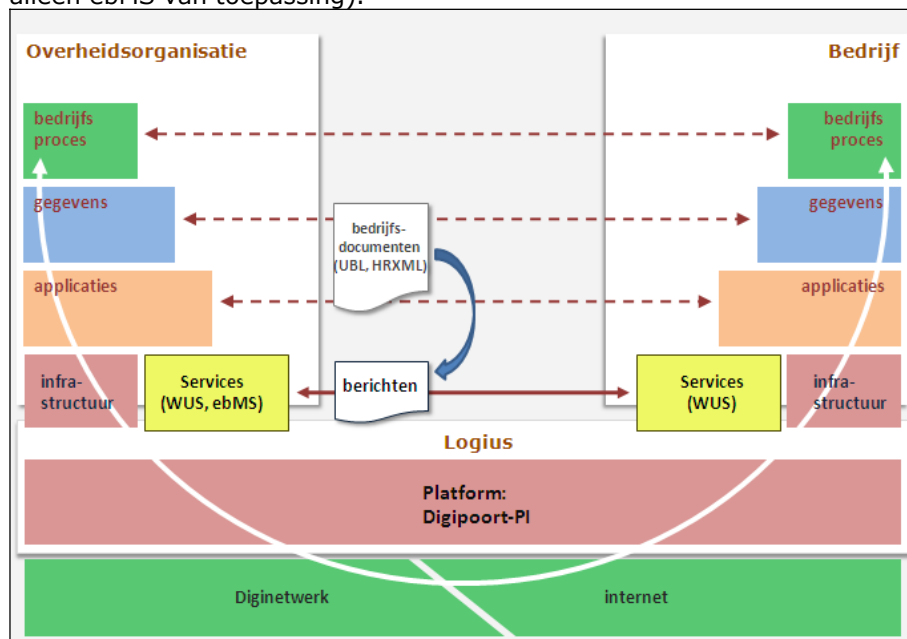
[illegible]

Overheidsorganisatie

Bedrijf

bedrijfs proces

bedrijfs proces

gegevens

gegevens

applicaties

applicaties

infra-structuur

infra-structuur

bedrijfs-documenten (UBL, HRXML)

Services (WUS, ebMS)

berichten

Services (WUS)

Logius

Platform: Digipoort-PI

Diginetwerk

internet